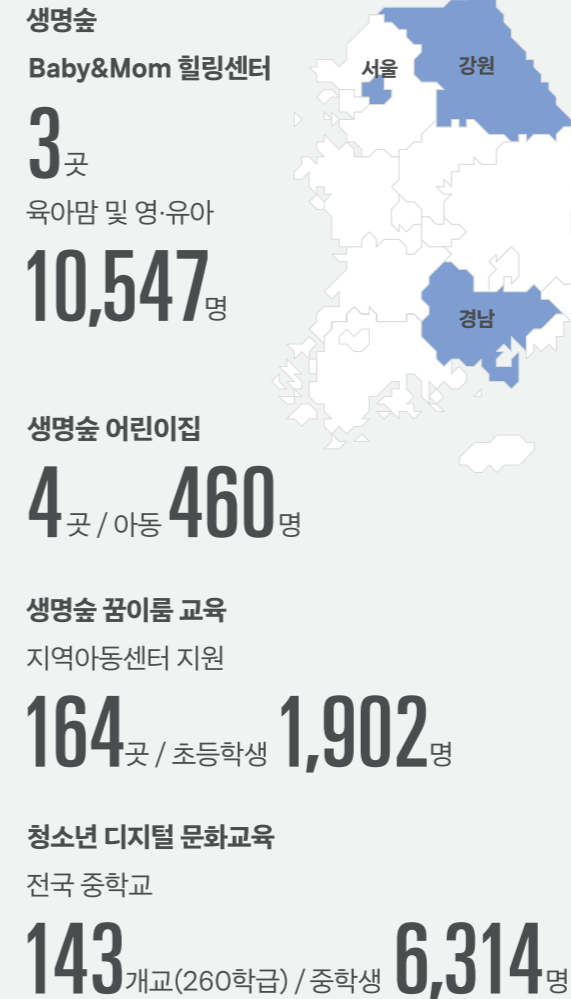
생명숲
Baby&Mom 힐링센터
3곳
육아맘 및 영·유아
10,547명

서울
강원
경남

생명숲 어린이집
4곳 / 아동 460명

생명숲 꿈이룸 교육
지역아동센터 지원
164곳 / 초등학생 1,902명

청소년 디지털 문화교육
전국 중학교
143개교(260학급) / 중학생 6,314명